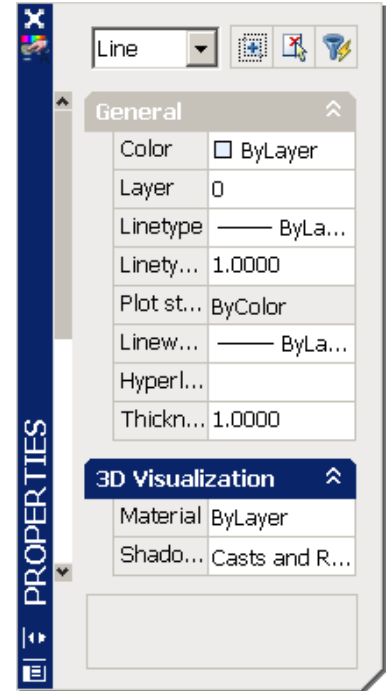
PROPERTIES

Line

General

| | |
|---|---|
| Color | ☐ ByLayer |
| Layer | 0 |
| Linetype | —— ByLa... |
| Linety... | 1.0000 |
| Plot st... | ByColor |
| Linew... | —— ByLa... |
| Hyperl... | |
| Thickn... | 1.0000 |

3D Visualization

| | |
|---|---|
| Material | ByLayer |
| Shado... | Casts and R... |